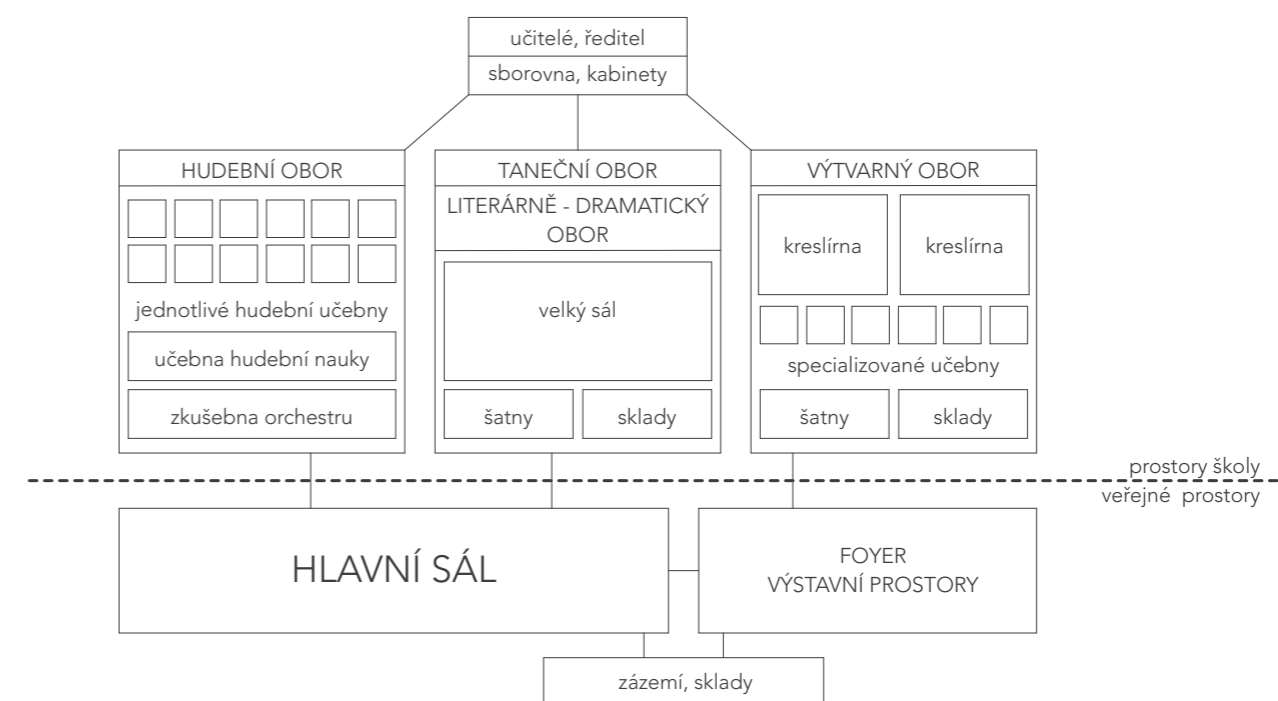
učitelé, ředitel
sborovna, kabinety

HUDEBNÍ OBOR
jednotlivé hudební učebny
učebna hudební nauky
zkušebna orchestru

TANEČNÍ OBOR
LITERÁRNĚ - DRAMATICKÝ OBOR
velký sál
šatny
sklady

VÝTVARNÝ OBOR
kreslírna
kreslírna
specializované učebny
šatny
sklady

prostory školy
veřejné prostory

HLAVNÍ SÁL

FOYER
VÝSTAVNÍ PROSTORY

zázemí, sklady